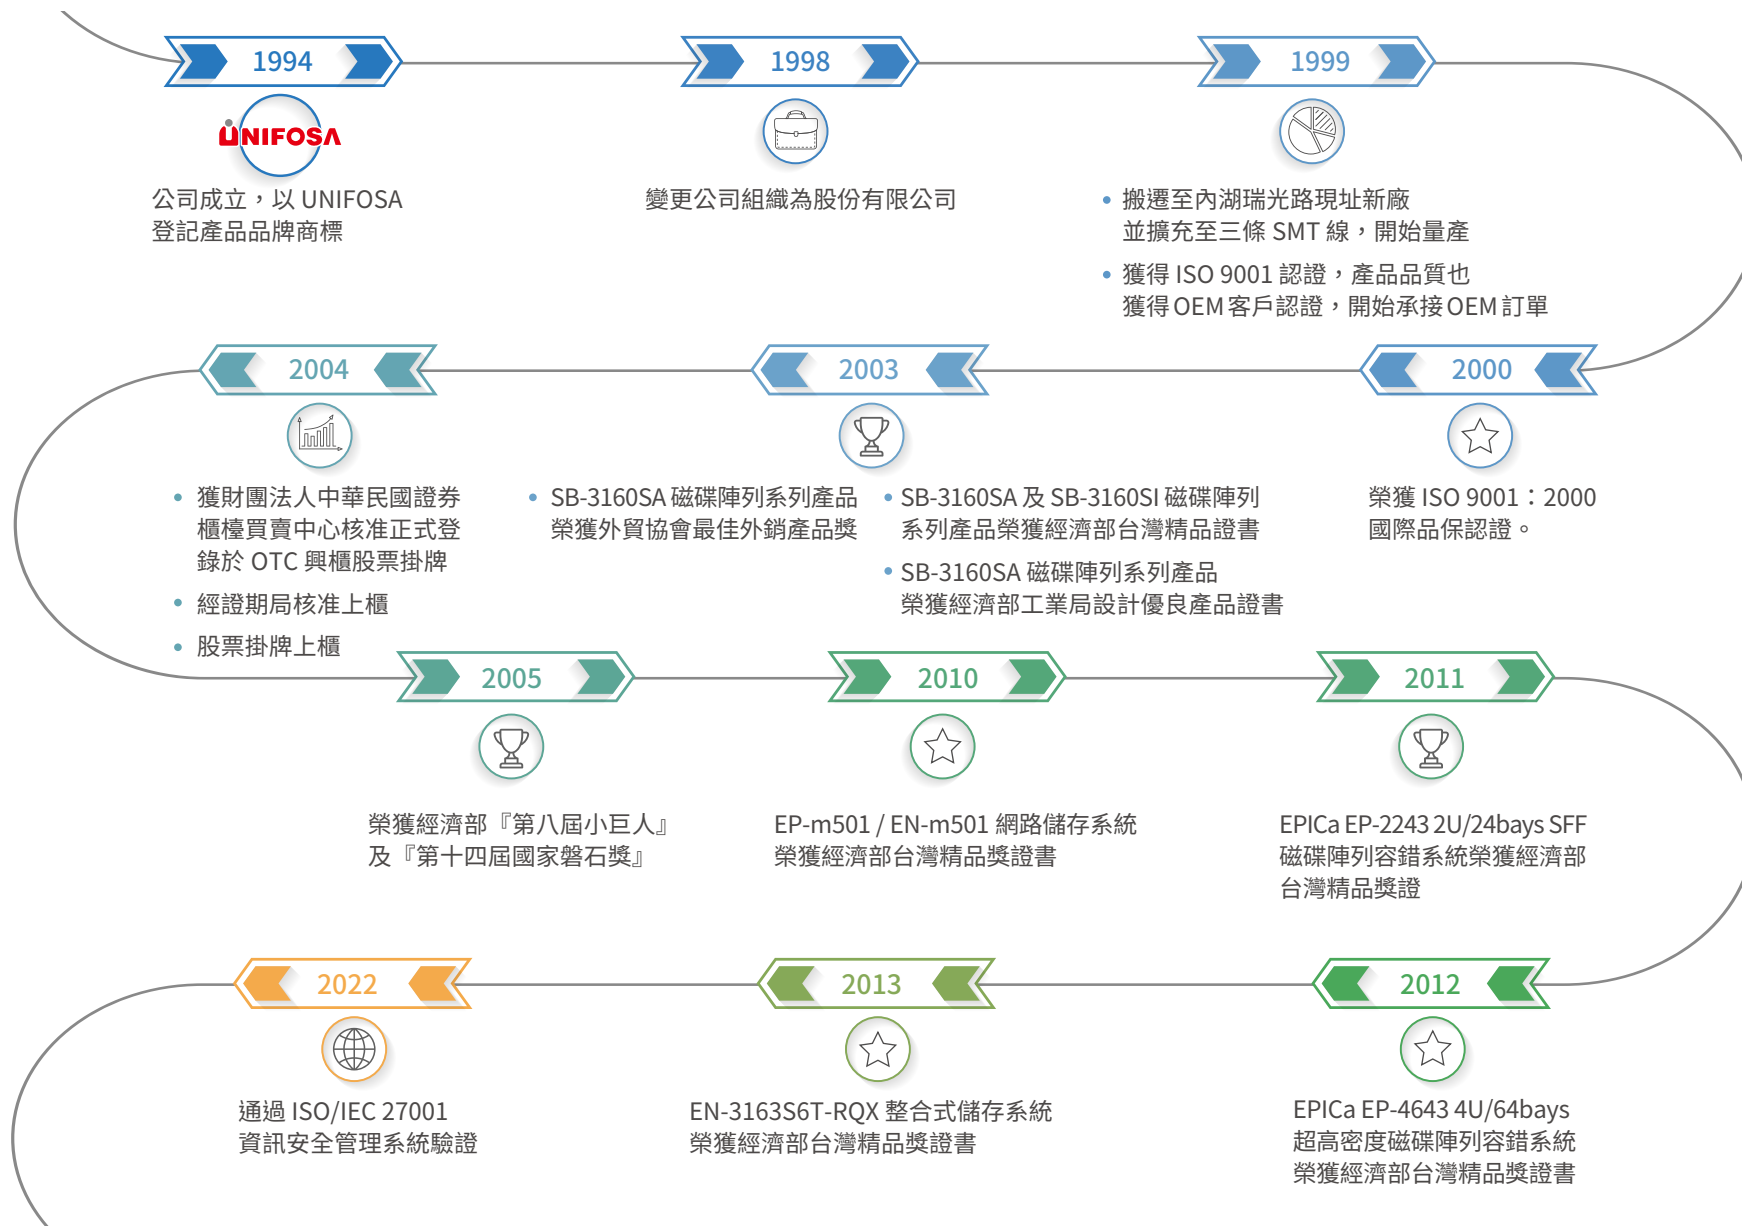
1994

UNIFOSA

公司成立，以 UNIFOSA 登記產品品牌商標

1998

變更公司組織為股份有限公司

1999

• 搬遷至內湖瑞光路現址新廠 並擴充至三條 SMT 線，開始量產

• 獲得 ISO 9001 認證，產品品質也 獲得 OEM 客戶認證，開始承接 OEM 訂單

2004

• 獲財團法人中華民國證券 櫃檯買賣中心核准正式登 錄於 OTC 興櫃股票掛牌

• 經證期局核准上櫃

• 股票掛牌上櫃

2003

• SB-3160SA 磁碟陣列系列產品 榮獲外貿協會最佳外銷產品獎

• SB-3160SA 及 SB-3160SI 磁碟陣列 系列產品榮獲經濟部台灣精品證書

• SB-3160SA 磁碟陣列系列產品 榮獲經濟部工業局設計優良產品證書

2000

榮獲 ISO 9001：2000 國際品保認證。

2005

榮獲經濟部『第八屆小巨人』 及『第十四屆國家磐石獎』

2010

EP-m501 / EN-m501 網路儲存系統 榮獲經濟部台灣精品獎證書

2011

EPICa EP-2243 2U/24bays SFF 磁碟陣列容錯系統榮獲經濟部 台灣精品獎證

2022

通過 ISO/IEC 27001 資訊安全管理系統驗證

2013

EN-3163S6T-RQX 整合式儲存系統 榮獲經濟部台灣精品獎證書

2012

EPICa EP-4643 4U/64bays 超高密度磁碟陣列容錯系統 榮獲經濟部台灣精品獎證書